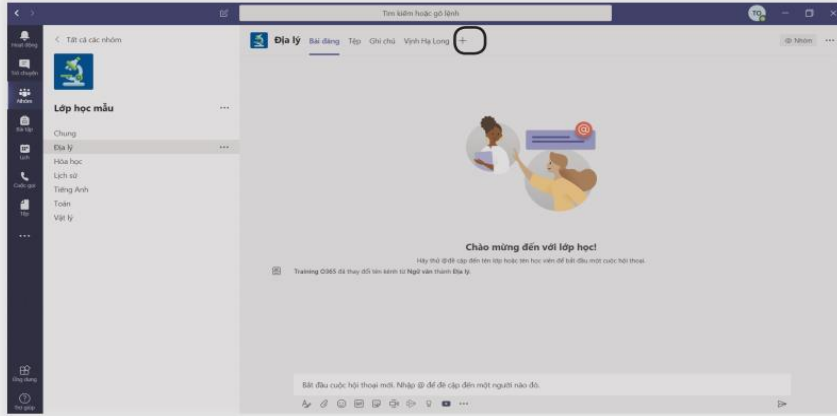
Tìm kiếm hoặc gõ lệnh

TQ

Hoạt động
Trò chuyện
Nhóm
Bài tập
Lịch
Cuộc gọi
Tệp
...
Ứng dụng
Trợ giúp

< Tất cả các nhóm

Lớp học mẫu ...

Chung
Địa lý ...
Hóa học
Lịch sử
Tiếng Anh
Toán
Vật lý

Địa lý Bài đăng Tệp Ghi chú Vịnh Hạ Long +

Nhóm ...

Chào mừng đến với lớp học!

Hãy thử @đề cập đến tên lớp hoặc tên học viên để bắt đầu một cuộc hội thoại.

Training O365 đã thay đổi tên kênh từ Ngữ văn thành Địa lý.

Bắt đầu cuộc hội thoại mới. Nhập @ để đề cập đến một người nào đó.